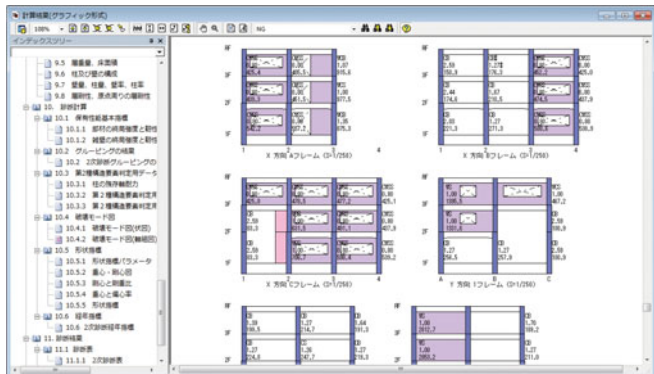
計算結果(グラフィック形式)

100%

NG

インデックスツリー

9.5 層重量、床面積
9.6 柱及び壁の構成
9.7 壁量、柱量、壁率、柱率
9.8 剛性比、原点周りの剛性性
10. 診断計算
10.1 保有性能基本指標
10.1.1 部材の終局強度と靭性
10.1.2 雑壁の終局強度と靭性
10.2 グルーピングの結果
10.2 2次診断グルーピングの
10.3 第2種構造要素判定用データ
10.3.1 柱の残存軸耐力
10.3.2 第2種構造要素判定用
10.3.3 第2種構造要素判定用
10.4 破壊モード図
10.4.1 破壊モード図(状図)
10.4.2 破壊モード図(無縦図)
10.5 形状指標
10.5.1 形状指標パラメータ
10.5.2 重心・剛心図
10.5.3 剛心と剛重比
10.5.4 重心と偏心率
10.5.5 形状指標
10.6 経年指標
10.6 2次診断経年指標
11. 診断結果
11.1 診断表
11.1.1 2次診断表

RF
3F
2F
1F

X 方向 Aフレーム (S=1/250)
X 方向 Bフレーム (S=1/250)
X 方向 Cフレーム (S=1/250)
Y 方向 1フレーム (S=1/250)

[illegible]